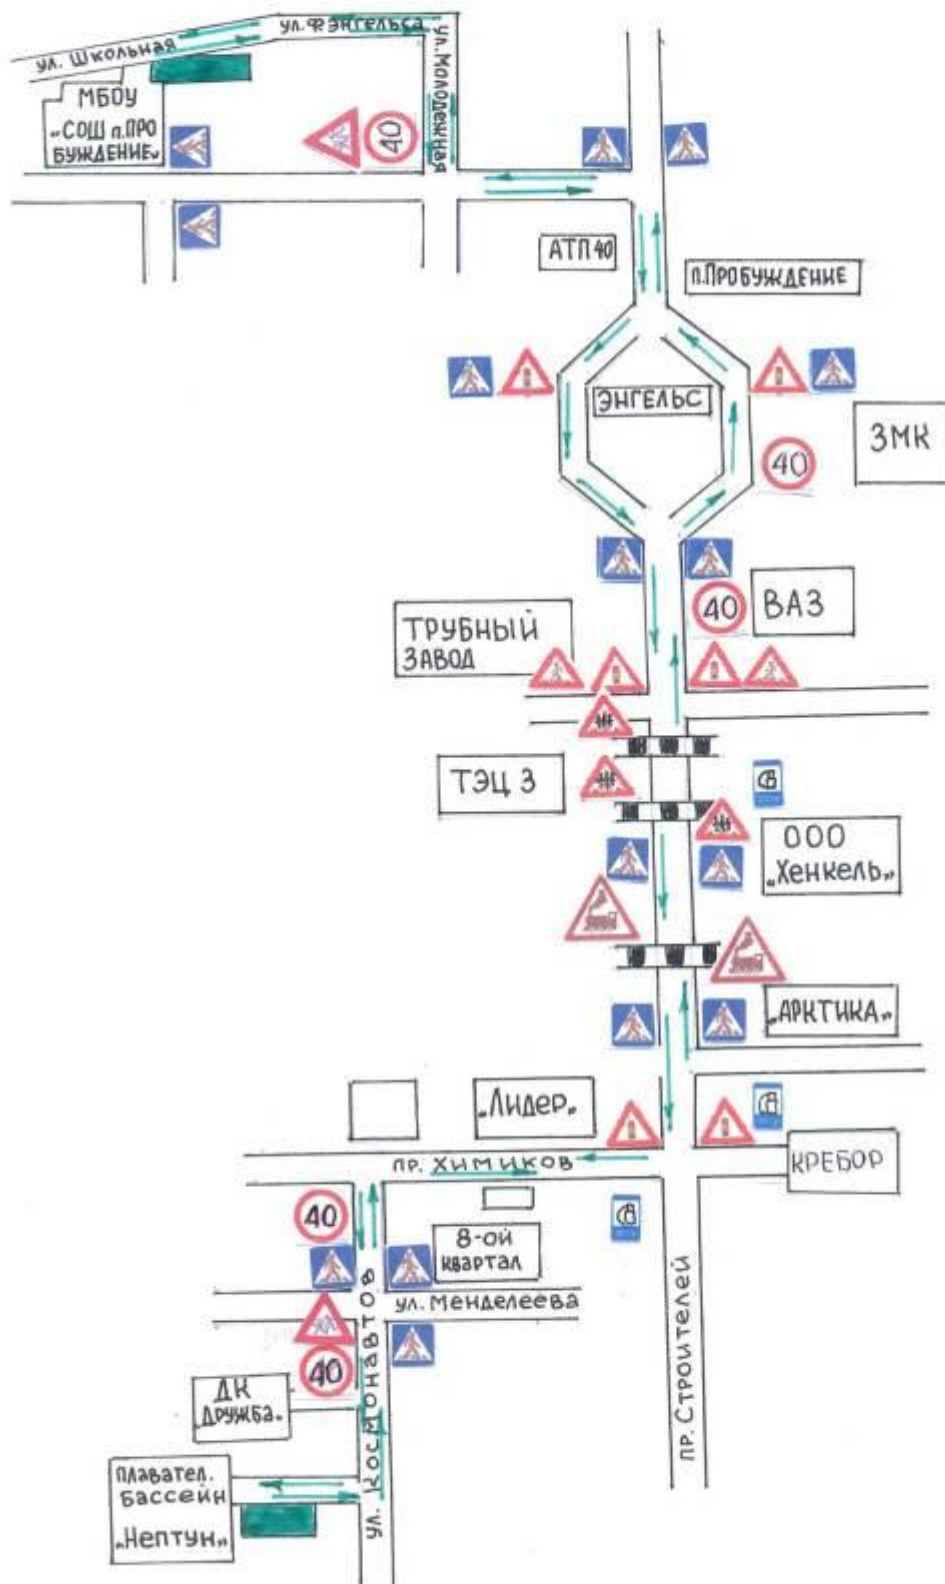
ул. Школьная
ул. Энгельса
ул. Молодежная
МБОУ „СОШ п.ПРОБУЖДЕНИЕ"
40
АТП 40
п.ПРОБУЖДЕНИЕ
ЭНГЕЛЬС
40
ЗМК
40
ВАЗ
ТРУБНЫЙ ЗАВОД
ТЭЦ 3
ООО „Хенкель"
„АРКТИКА"
„Лидер"
пр. ХИМИКОВ
КРЕБОР
40
8-ой квартал
ул. Менделеева
40
ДК Дружба.
плавател. бассейн „Нептун"
ул. Космонавтов
пр. Строителей